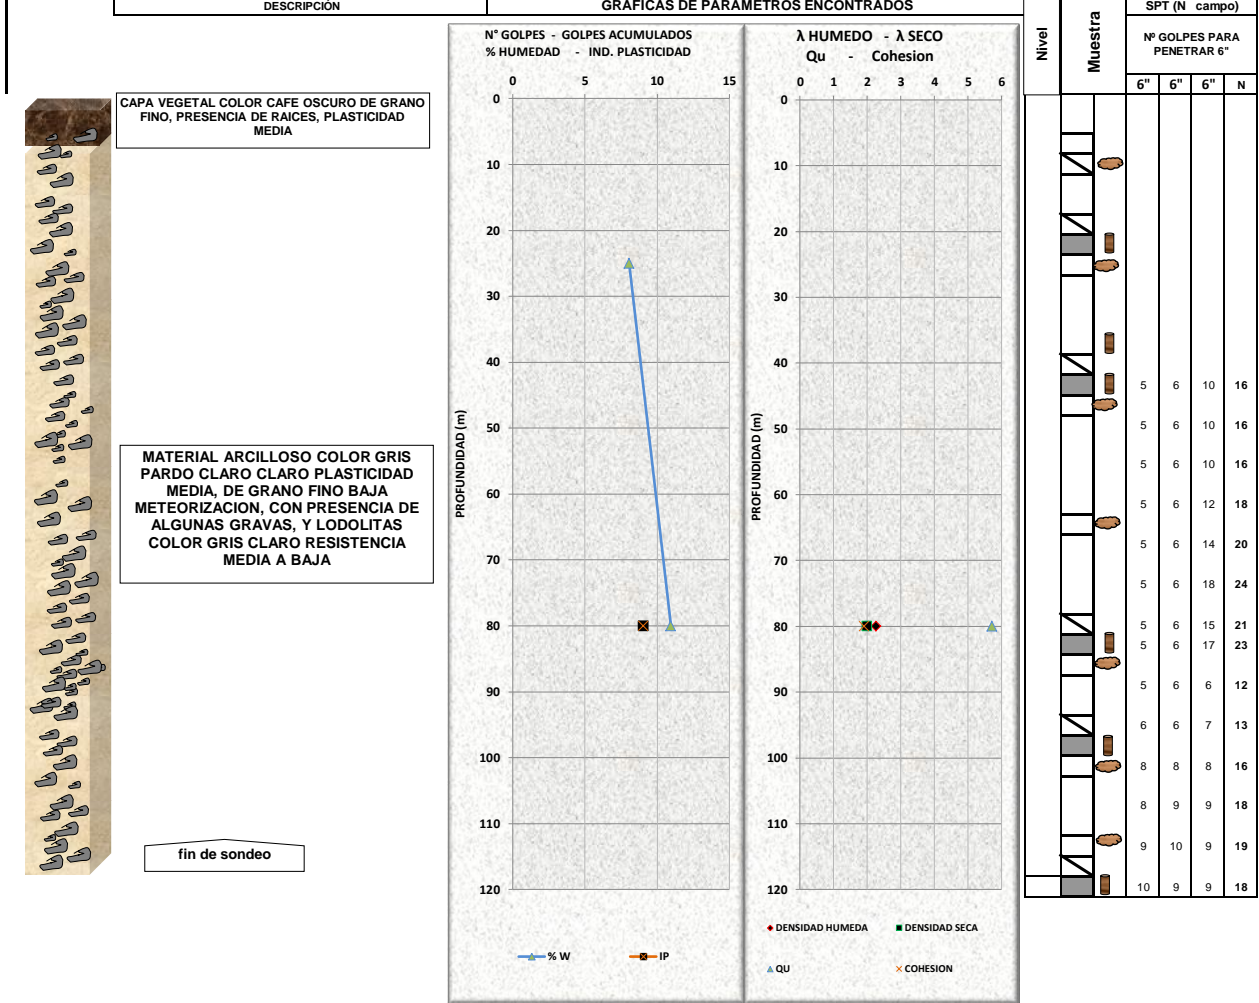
DESCRIPCIÓN

GRAFICAS DE PARAMETROS ENCONTRADOS

CAPA VEGETAL COLOR CAFE OSCURO DE GRANO FINO, PRESENCIA DE RAICES, PLASTICIDAD MEDIA

MATERIAL ARCILLOSO COLOR GRIS PARDO CLARO CLARO PLASTICIDAD MEDIA, DE GRANO FINO BAJA METEORIZACION, CON PRESENCIA DE ALGUNAS GRAVAS, Y LODOLITAS COLOR GRIS CLARO RESISTENCIA MEDIA A BAJA

fin de sondeo

N° GOLPES - GOLPES ACUMULADOS
% HUMEDAD - IND. PLASTICIDAD

0 5 10 15

PROFUNDIDAD (m)

0 10 20 30 40 50 60 70 80 90 100 110 120

% W IP

λ HUMEDO - λ SECO
Qu - Cohesion

0 1 2 3 4 5 6

PROFUNDIDAD (m)

0 10 20 30 40 50 60 70 80 90 100 110 120

DENSIDAD HUMEDA DENSIDAD SECA
QU COHESION

Nivel

Muestra

SPT (N campo)

Nº GOLPES PARA PENETRAR 6"

| 6" | 6" | 6" | N |
|---|---|---|---|
| 5 | 6 | 10 | 16 |
| 5 | 6 | 10 | 16 |
| 5 | 6 | 10 | 16 |
| 5 | 6 | 12 | 18 |
| 5 | 6 | 14 | 20 |
| 5 | 6 | 18 | 24 |
| 5 | 6 | 15 | 21 |
| 5 | 6 | 17 | 23 |
| 5 | 6 | 6 | 12 |
| 6 | 6 | 7 | 13 |
| 8 | 8 | 8 | 16 |
| 8 | 9 | 9 | 18 |
| 9 | 10 | 9 | 19 |
| 10 | 9 | 9 | 18 |